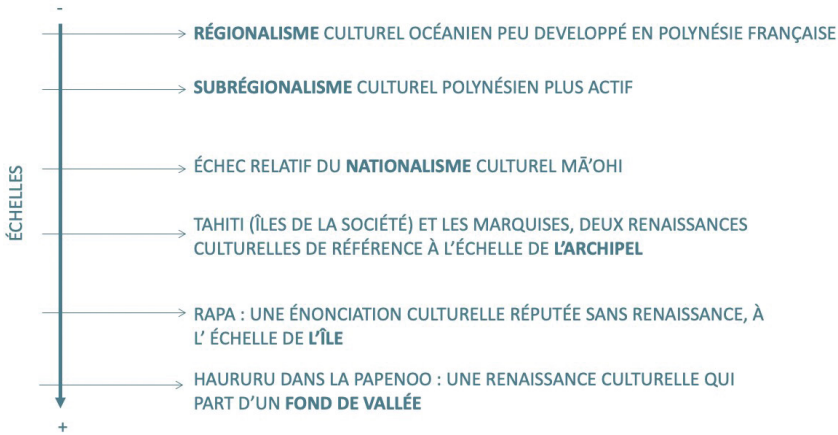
-

ÉCHELLES

RÉGIONALISME CULTUREL OCÉANIEN PEU DEVELOPPÉ EN POLYNÉSIE FRANÇAISE

SUBRÉGIONALISME CULTUREL POLYNÉSIEN PLUS ACTIF

ÉCHEC RELATIF DU NATIONALISME CULTUREL MĀ'OHI

TAHITI (ÎLES DE LA SOCIÉTÉ) ET LES MARQUISES, DEUX RENAISSANCES CULTURELLES DE RÉFÉRENCE À L'ÉCHELLE DE L'ARCHIPEL

RAPA : UNE ÉNONCIATION CULTURELLE RÉPUTÉE SANS RENAISSANCE, À L' ÉCHELLE DE L'ÎLE

HAURURU DANS LA PAPENOO : UNE RENAISSANCE CULTURELLE QUI PART D'UN FOND DE VALLÉE

+